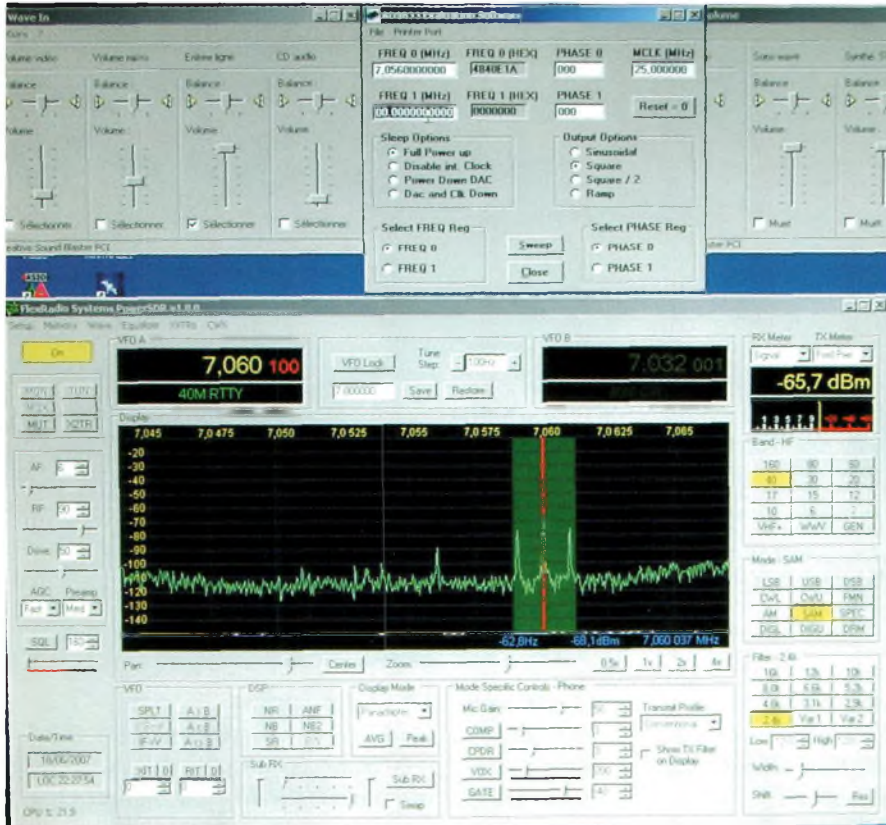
Wave In

Volume vidéo
Volume micro
Entrée ligne
CD audio
Balance
Volume
Sélectionner
Sélectionner
Sélectionner
Sélectionner
eative Sound Blaster PCI

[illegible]
File Printer Port
FREQ 0 (MHz)
7,0560000000
FREQ 0 (HEX)
4840E1A
PHASE 0
000
MCLK (MHz)
25,000000
FREQ 1 (MHz)
00,0000000000
FREQ 1 (HEX)
0000000
PHASE 1
000
Reset = 0
Sleep Options
Full Power up
Disable int. Clock
Power Down DAC
Dac and Clk Down
Output Options
Sinusoidal
Square
Square / 2
Ramp
Select FREQ Reg
FREQ 0
FREQ 1
Sweep
Close
Select PHASE Reg
PHASE 0
PHASE 1

Volume
Balance
Volume
Muet
Muet
ster PCI

FlexRadio Systems PowerSDR v1.8.0
Setup Memory Wave Equalizer XVTRs CWX
On
VFO A
7,060 100
40M RTTY
VFO Lock
Tune Step: 100Hz
7,060000
Save
Restore
VFO B
7,032 001
MUT
X2TR
Display
7,045
7,0475
7,050
7,0525
7,055
7,0575
7,060
7,0625
7,065
-20
-30
-40
-50
-60
-70
-80
-90
-100
-110
-120
-130
-140
-62,8Hz
-68,1dBm
7,060 037 MHz
AF
RF
Drive
AGC
Preamp
Fast
Med
SQL
Pan
Center
Zoom
0.5x
1x
2x
4x
RX Meter
TX Meter
Signal
Fwd Pwr
-65,7 dBm
Band - HF
160
80
60
40
30
20
17
15
12
10
6
2
VHF+
WWV
GEN
Mode - SAM
LSB
USB
DSB
CWL
CWU
FMN
AM
SAM
SPEC
DIGL
DIGU
DRM
Filter - 2.6k
16k
12k
10k
8.0k
6.6k
5.2k
4.0k
3.1k
2.9k
2.6k
Var 1
Var 2
Low
High
Width
Shift
Reset
VFO
SPLT
A > B
IF>V
A < B
A <> B
RIT
XIT
0
0
DSP
NR
ANF
NB
NB2
SR
Display Mode
Panadapter
AVG
Peak
Sub RX
Sub RX
Swap
Mode Specific Controls - Phone
Mic Gain
COMP
CPDR
VOX
GATE
Transmit Profile
Show TX Filter on Display
Date/Time
18/06/2007
UTC 22:27:54
CPU %: 21.9